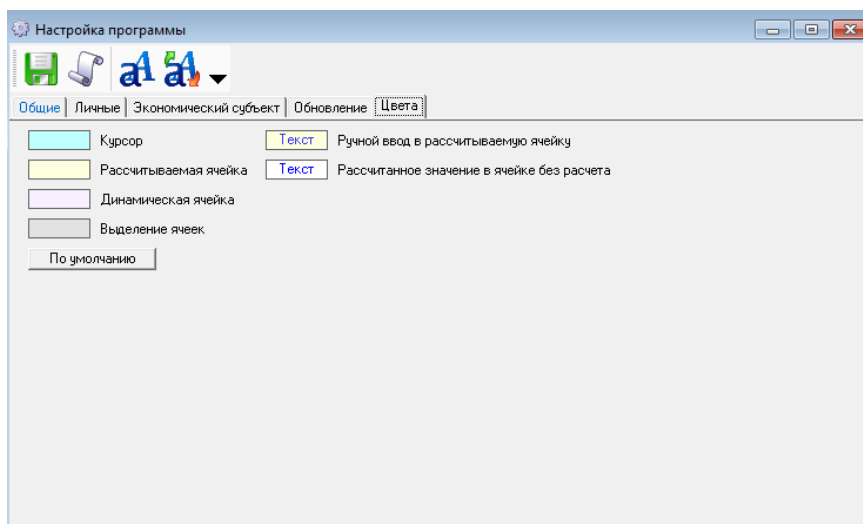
Настройка программы

Общие | Личные | Экономический субъект | Обновление | Цвета

Курсор
Текст Ручной ввод в рассчитываемую ячейку
Рассчитываемая ячейка
Текст Рассчитанное значение в ячейке без расчета
Динамическая ячейка
Выделение ячеек
По умолчанию